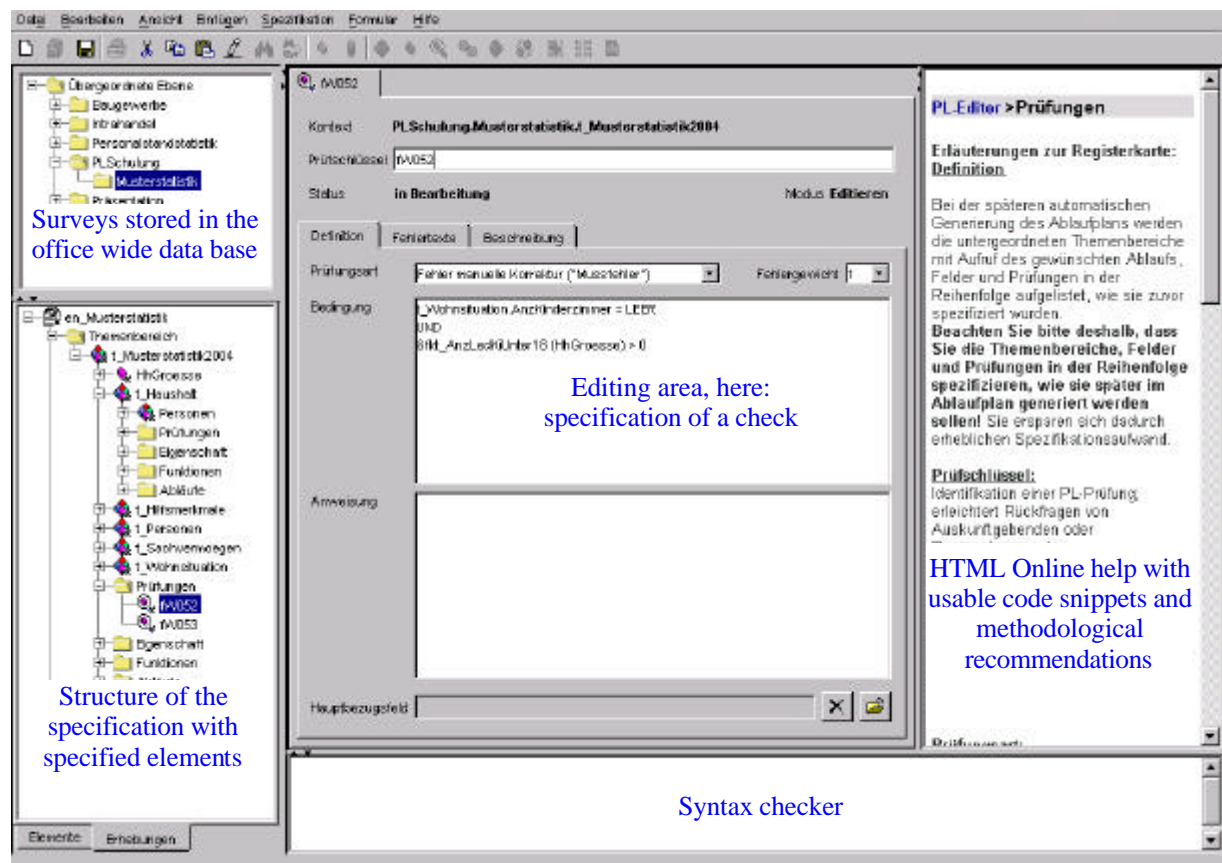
Datei Bearbeiten Ansicht Einfügen Spezifikation Formular Hilfe

Übergeordnete Ebene
Baugewerbe
Intrahandel
Personalstandstatistik
PLSchulung
Musterstatistik
Präsentation

Surveys stored in the office wide data base

en_Musterstatistik
Themenbereich
1_Musterstatistik2004
HhGroesse
1_Haushalt
Personen
Prüfungen
Eigenschaft
Funktionen
Abläufe
1_Hilfsmerkmale
1_Personen
1_Sachvermoegen
1_Wohnsituation
Prüfungen
fW052
fW053
Eigenschaft
Funktionen

Structure of the specification with specified elements

Elemente Erhebungen

fW052

Kontext PLSchulung.Musterstatistik.l_Musterstatistik2004
Prüfschlüssel fW052
Status in Bearbeitung
Modus Editieren

Definition Fehlertexte Beschreibung

Prüfungsart Fehler manuelle Korrektur ("Musstehler")
Fehlergewicht 1

Bedingung
1_Wohnsituation.AnzKinderzimmer = LEER
UND
Sfkt_AnzLediUnter18 (HhGroesse) > 0

Editing area, here: specification of a check

Anweisung

Hauptbezugsfeld

PL-Editor > Prüfungen

Erläuterungen zur Registerkarte: Definition

Bei der späteren automatischen Generierung des Ablaufplans werden die untergeordneten Themenbereiche mit Aufruf des gewünschten Ablaufs, Felder und Prüfungen in der Reihenfolge aufgelistet, wie sie zuvor spezifiziert wurden.
Beachten Sie bitte deshalb, dass Sie die Themenbereiche, Felder und Prüfungen in der Reihenfolge spezifizieren, wie sie später im Ablaufplan generiert werden sollen! Sie ersparen sich dadurch erheblichen Spezifikationsaufwand.

Prüfschlüssel:
Identifikation einer PL-Prüfung; erleichtert Rückfragen von Auskunftgebenden oder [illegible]

HTML Online help with usable code snippets and methodological recommendations

Prüfungsart:

Syntax checker